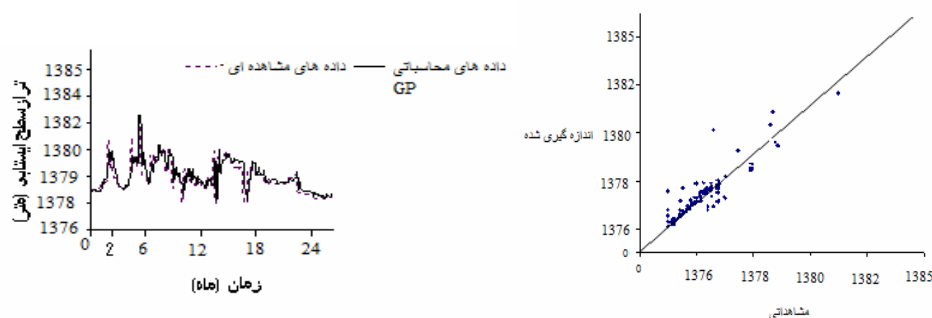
داده های مشاهده ای
داده های محاسباتی GP

1385
1384
1382
1380
1379
1378
1376
0

تراز سطح ایستابی (متر)

0 2 6 10 14 18 24

زمان (ماه)

1385
1382
1380
1378
1376
0

اندازه گیری شده

0 1376 1378 1380 1382 1385

مشاهداتی